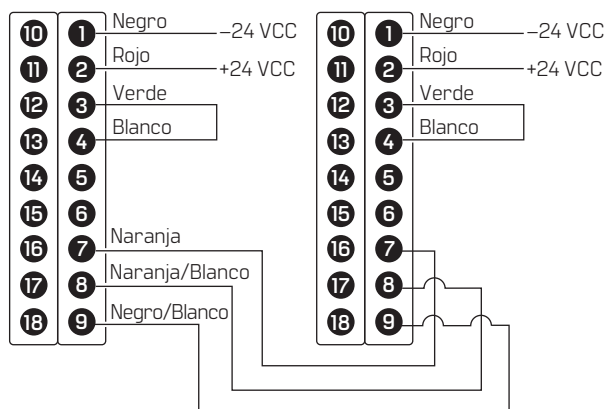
10
11
12
13
14
15
16
17
18

1 Negro –24 VCC
2 Rojo +24 VCC
3 Verde
4 Blanco
5
6
7 Naranja
8 Naranja/Blanco
9 Negro/Blanco

10
11
12
13
14
15
16
17
18

1 Negro –24 VCC
2 Rojo +24 VCC
3 Verde
4 Blanco
5
6
7
8
9